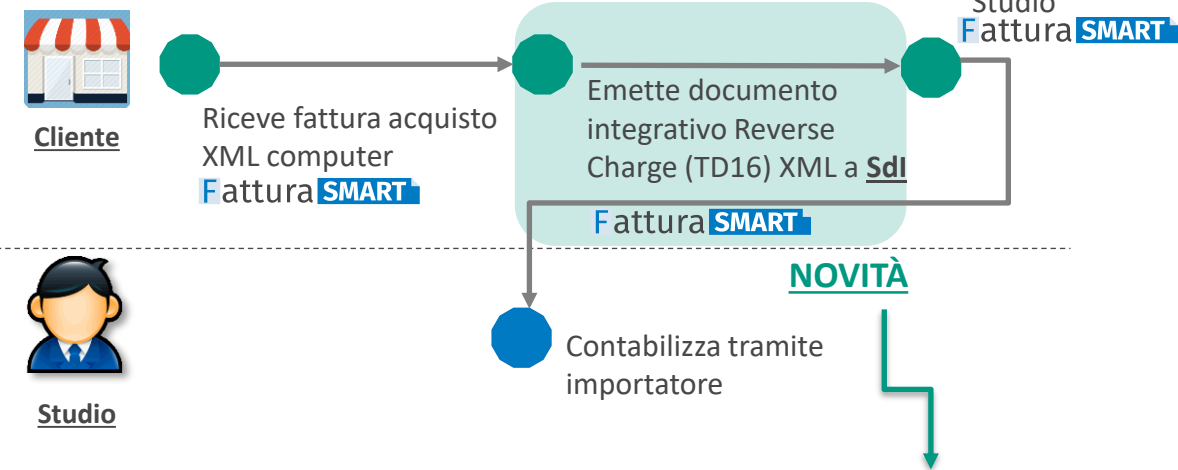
Cliente

Riceve fattura acquisto XML computer
Fattura SMART

Emette documento integrativo Reverse Charge (TD16) XML a SdI
Fattura SMART

Studio
Fattura SMART

NOVITÀ

Studio

Contabilizza tramite importatore